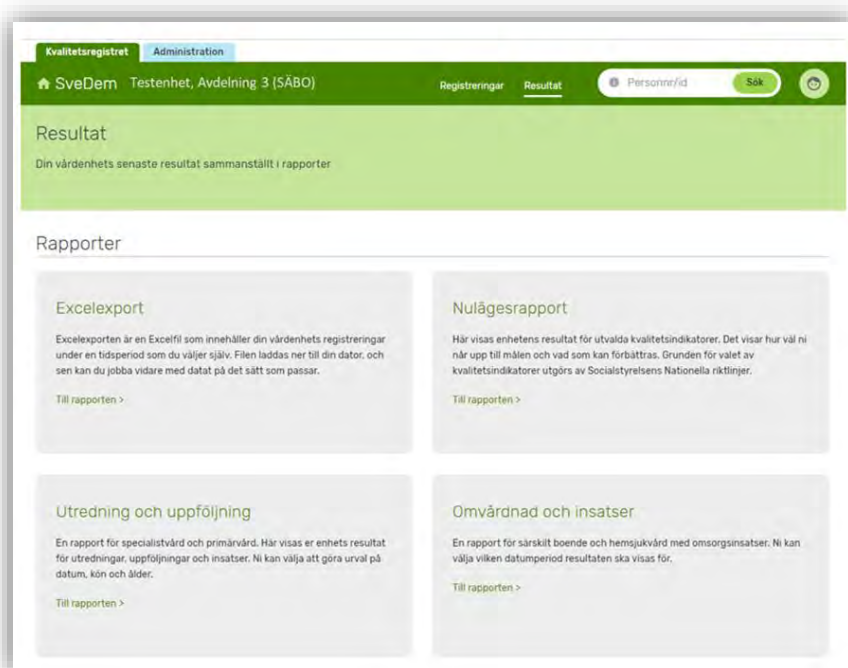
Kvalitetsregistret Administration

SveDem Testenhet, Avdelning 3 (SÄBO)

Registreringar Resultat

Personnr/id Sök

Resultat

Din vårdenhets senaste resultat sammanställt i rapporter

Rapporter

Excelexport

Excelexporten är en Excelfil som innehåller din vårdenhets registreringar under en tidsperiod som du väljer själv. Filen laddas ner till din dator, och sen kan du jobba vidare med datat på det sätt som passar.

Till rapporten >

Nulägesrapport

Här visas enhetens resultat för utvalda kvalitetsindikatorer. Det visar hur väl ni når upp till målen och vad som kan förbättras. Grunden för valet av kvalitetsindikatorer utgörs av Socialstyrelsens Nationella riktlinjer.

Till rapporten >

Utredning och uppföljning

En rapport för specialistvård och primärvård. Här visas er enhets resultat för utredningar, uppföljningar och insatser. Ni kan välja att göra urval på datum, kön och ålder.

Till rapporten >

Omvårdnad och insatser

En rapport för särskilt boende och hemsjukvård med omsorgsinsatser. Ni kan välja vilken datumperiod resultaten ska visas för.

Till rapporten >